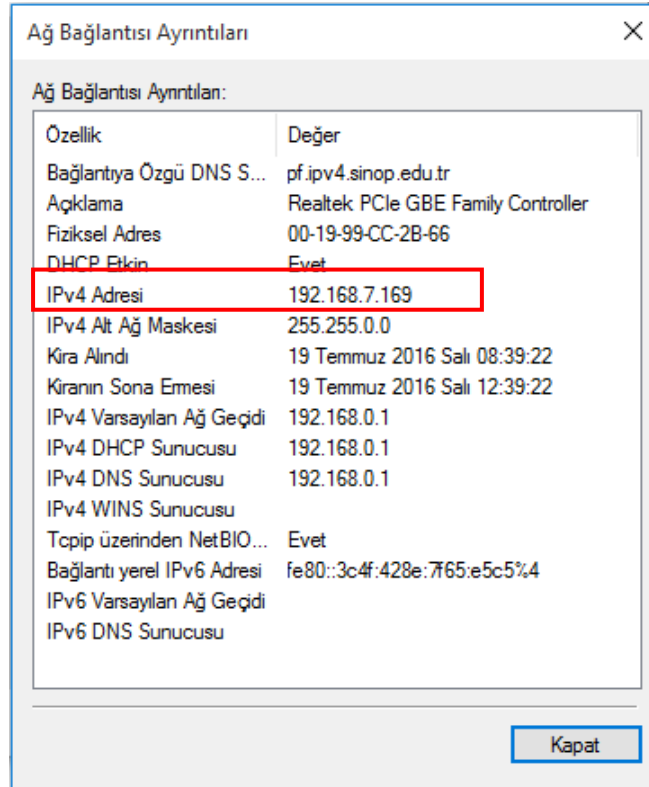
Ağ Bağlantısı Ayrıntıları

Ağ Bağlantısı Ayrıntıları:

| Özellik | Değer |
|---|---|
| Bağlantıya Özgü DNS S... | pf.ipv4.sinop.edu.tr |
| Açıklama | Realtek PCIe GBE Family Controller |
| Fiziksel Adres | 00-19-99-CC-2B-66 |
| DHCP Etkin | Evet |
| IPv4 Adresi | 192.168.7.169 |
| IPv4 Alt Ağ Maskesi | 255.255.0.0 |
| Kira Alındı | 19 Temmuz 2016 Salı 08:39:22 |
| Kiranın Sona Ermesi | 19 Temmuz 2016 Salı 12:39:22 |
| IPv4 Varsayılan Ağ Geçidi | 192.168.0.1 |
| IPv4 DHCP Sunucusu | 192.168.0.1 |
| IPv4 DNS Sunucusu | 192.168.0.1 |
| IPv4 WINS Sunucusu | |
| Tcpip üzerinden NetBIO... | Evet |
| Bağlantı yerel IPv6 Adresi | fe80::3c4f:428e:7f65:e5c5%4 |
| IPv6 Varsayılan Ağ Geçidi | |
| IPv6 DNS Sunucusu | |

Kapat